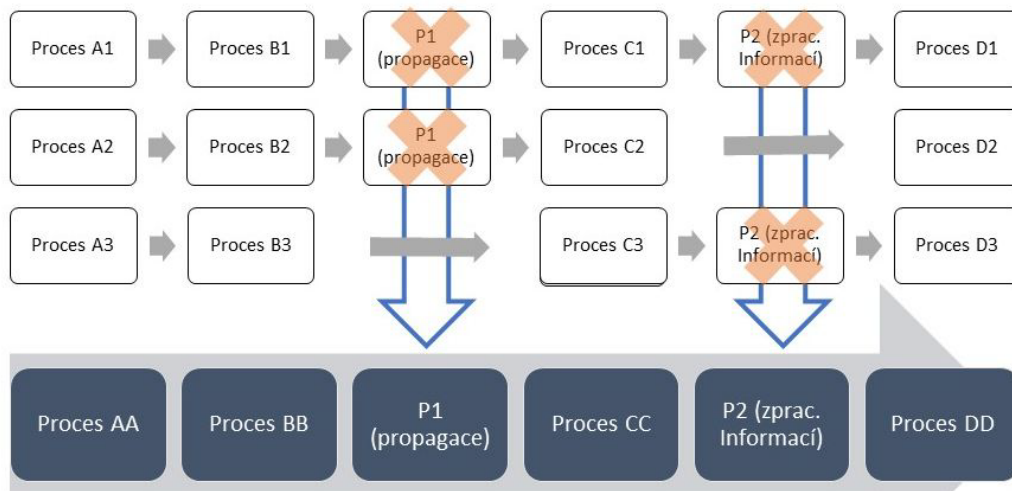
Proces A1
Proces B1
P1 (propagace)
Proces C1
P2 (zprac. Informací)
Proces D1

Proces A2
Proces B2
P1 (propagace)
Proces C2
Proces D2

Proces A3
Proces B3
Proces C3
P2 (zprac. Informací)
Proces D3

Proces AA
Proces BB
P1 (propagace)
Proces CC
P2 (zprac. Informací)
Proces DD